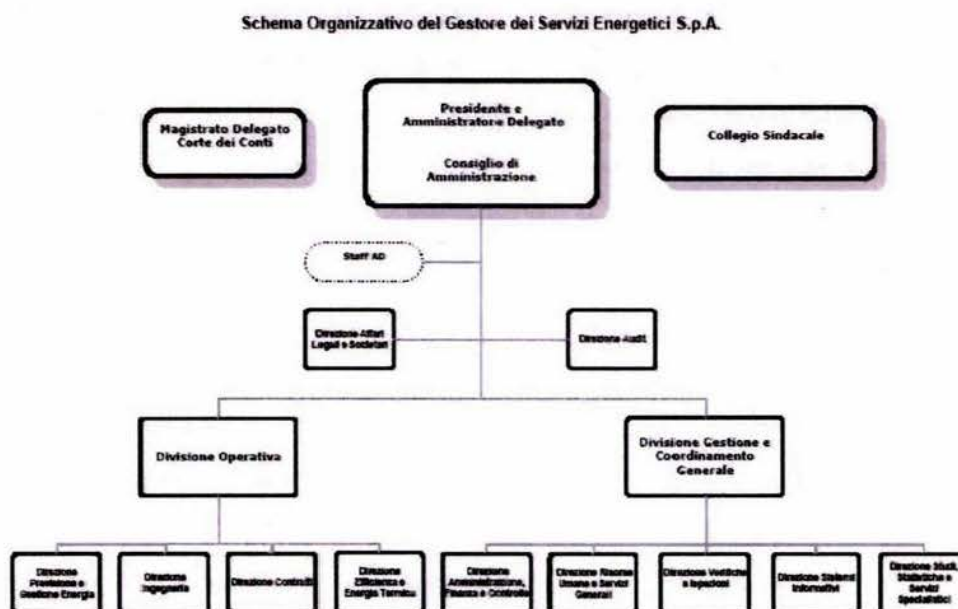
Schema Organizzativo del Gestore dei Servizi Energetici S.p.A.

Magistrato Delegato Corte dei Conti

Presidente e Amministratore Delegato

Consiglio di Amministrazione

Collegio Sindacale

Staff AD

Direzione Affari Legali e Societari

Direzione Audit

Divisione Operativa

Divisione Gestione e Coordinamento Generale

Direzione Previsione e Gestione Energia

Direzione Ingegneria

Direzione Contratti

Direzione Efficienza e Energia Termica

Direzione Amministrazione, Finanza e Controllo

Direzione Risorse Umane e Servizi Generali

Direzione Verifiche e Ispezioni

Direzione Sistemi Informativi

Direzione Studi, Statistiche e Servizi Specialistici